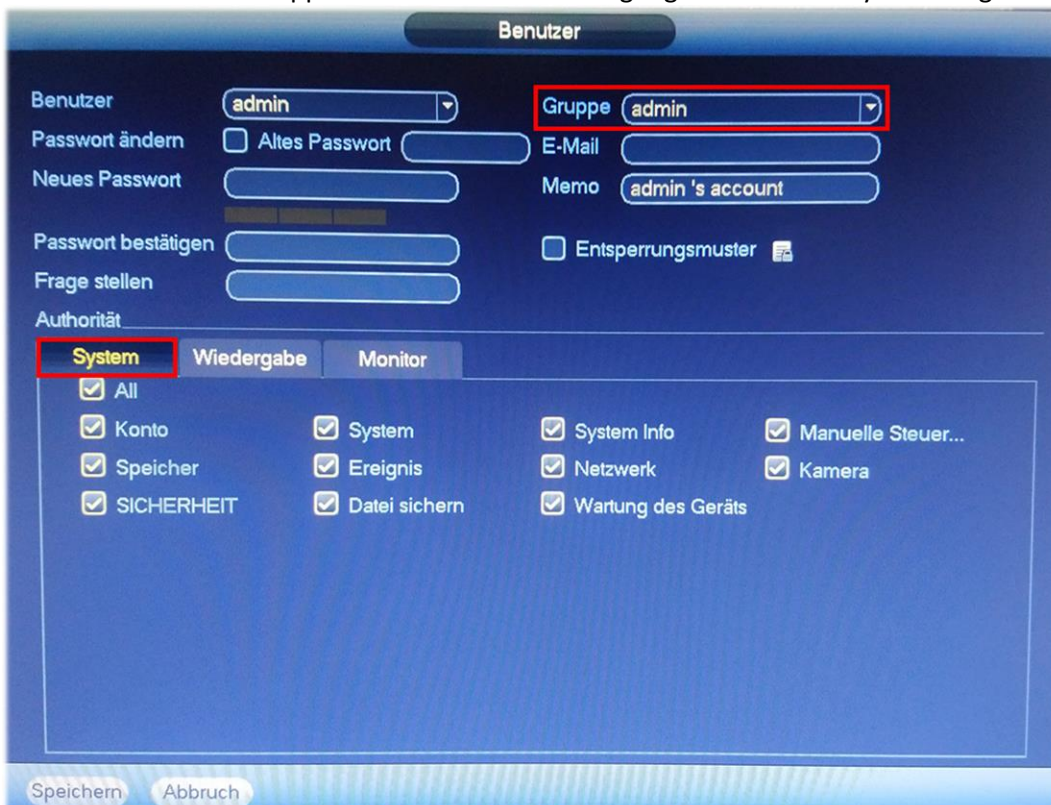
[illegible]

Benutzer

Benutzer admin
Passwort ändern Altes Passwort
Neues Passwort
Passwort bestätigen
Frage stellen

Gruppe admin
E-Mail
Memo admin 's account
Entsperrungsmuster

Authorität

System Wiedergabe Monitor

All
Konto
System
System Info
Manuelle Steuer...
Speicher
Ereignis
Netzwerk
Kamera
SICHERHEIT
Datei sichern
Wartung des Geräts

Speichern Abbruch